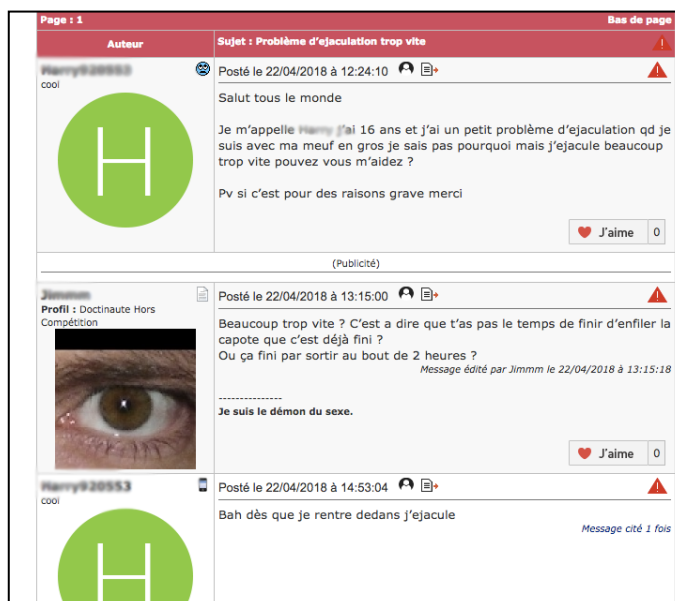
Page : 1

Bas de page

Auteur

Sujet : Problème d'ejaculation trop vite

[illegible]
cool

H

Posté le 22/04/2018 à 12:24:10

Salut tous le monde

Je m'appelle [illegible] j'ai 16 ans et j'ai un petit problème d'ejaculation qd je suis avec ma meuf en gros je sais pas pourquoi mais j'ejacule beaucoup trop vite pouvez vous m'aidez ?

Pv si c'est pour des raisons grave merci

J'aime 0

(Publicité)

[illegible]
Profil : Doctinaute Hors Compétition

Posté le 22/04/2018 à 13:15:00

Beaucoup trop vite ? C'est a dire que t'as pas le temps de finir d'enfiler la capote que c'est déjà fini ?
Ou ça fini par sortir au bout de 2 heures ?

Message édité par Jimmm le 22/04/2018 à 13:15:18

---------------
Je suis le démon du sexe.

J'aime 0

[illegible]
cool

H

Posté le 22/04/2018 à 14:53:04

Bah dès que je rentre dedans j'ejacule

Message cité 1 fois